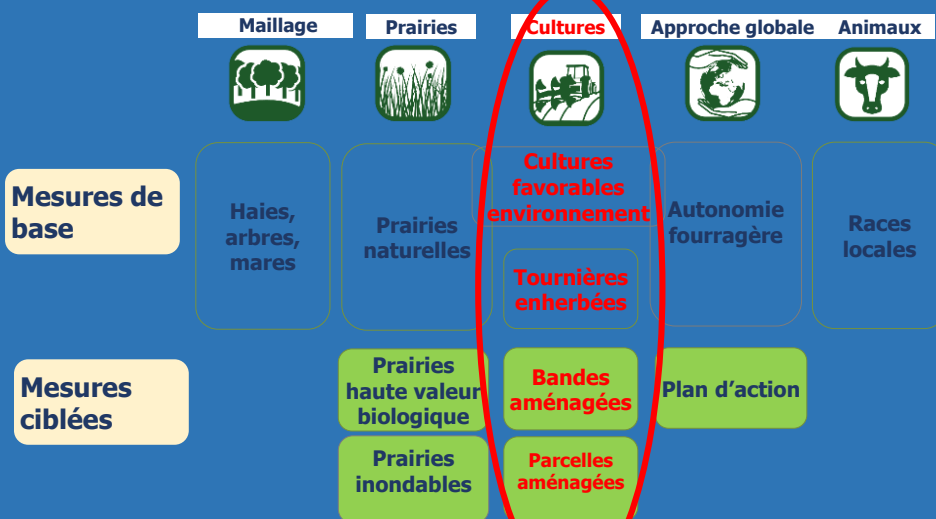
Maillage
Prairies
Cultures
Approche globale
Animaux

Mesures de base

Haies, arbres, mares

Prairies naturelles

Cultures favorables environnement

Tournières enherbées

Autonomie fourragère

Races locales

Mesures ciblées

Prairies haute valeur biologique

Prairies inondables

Bandes aménagées

Parcelles aménagées

Plan d'action